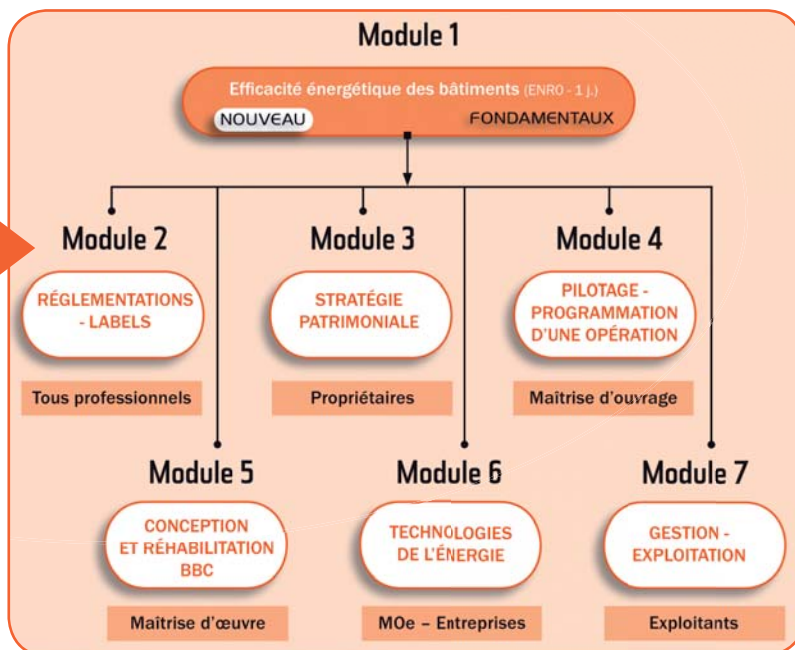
Module 1

Efficacité énergétique des bâtiments (ENR0 - 1 j.)

NOUVEAU

FONDAMENTAUX

Module 2

RÉGLEMENTATIONS - LABELS

Tous professionnels

Module 3

STRATÉGIE PATRIMONIALE

Propriétaires

Module 4

PILOTAGE - PROGRAMMATION D'UNE OPÉRATION

Maîtrise d'ouvrage

Module 5

CONCEPTION ET RÉHABILITATION BBC

Maîtrise d'œuvre

Module 6

TECHNOLOGIES DE L'ÉNERGIE

MOe – Entreprises

Module 7

GESTION - EXPLOITATION

Exploitants